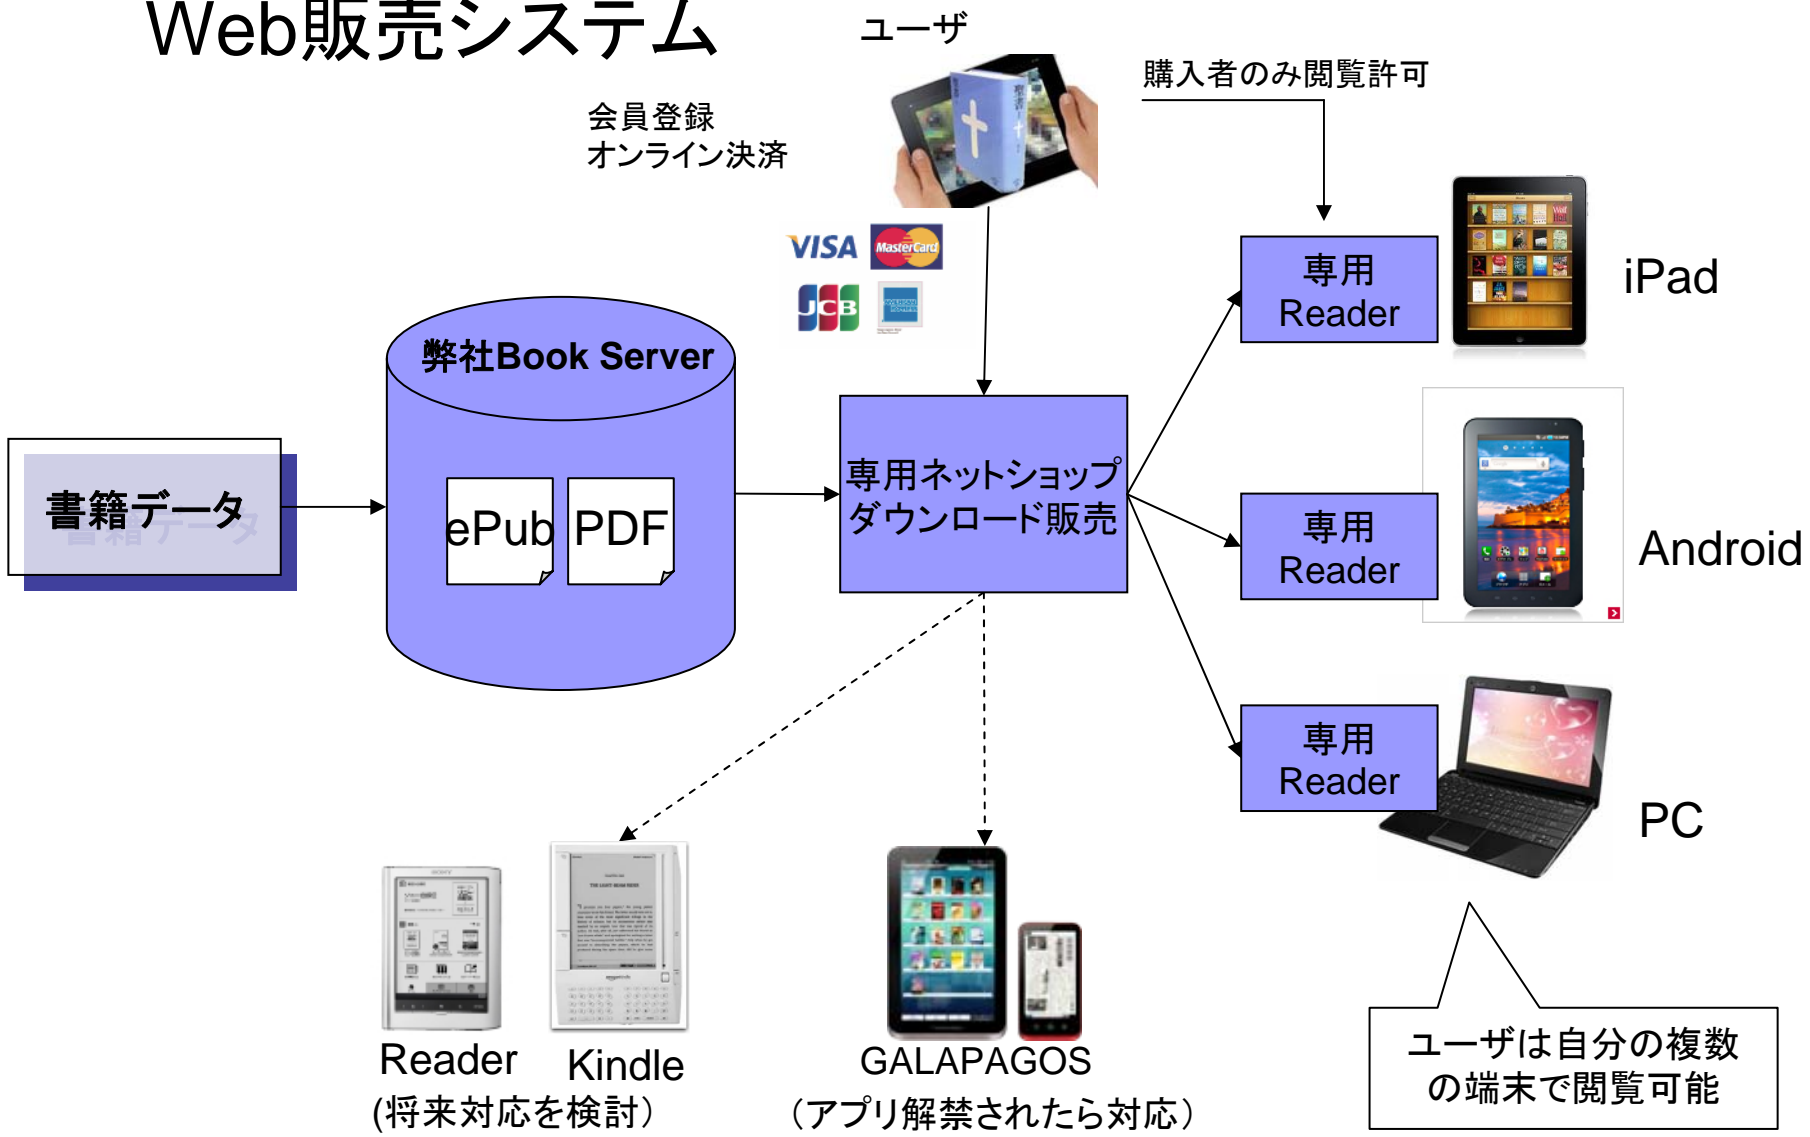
Web販売システム

ユーザ

会員登録
オンライン決済

購入者のみ閲覧許可

VISA MasterCard
JCB

書籍データ

弊社Book Server

ePub PDF

専用ネットショップ
ダウンロード販売

専用
Reader

iPad

専用
Reader

Android

専用
Reader

PC

Reader Kindle
(将来対応を検討)

GALAPAGOS
(アプリ解禁されたら対応)

ユーザは自分の複数の端末で閲覧可能